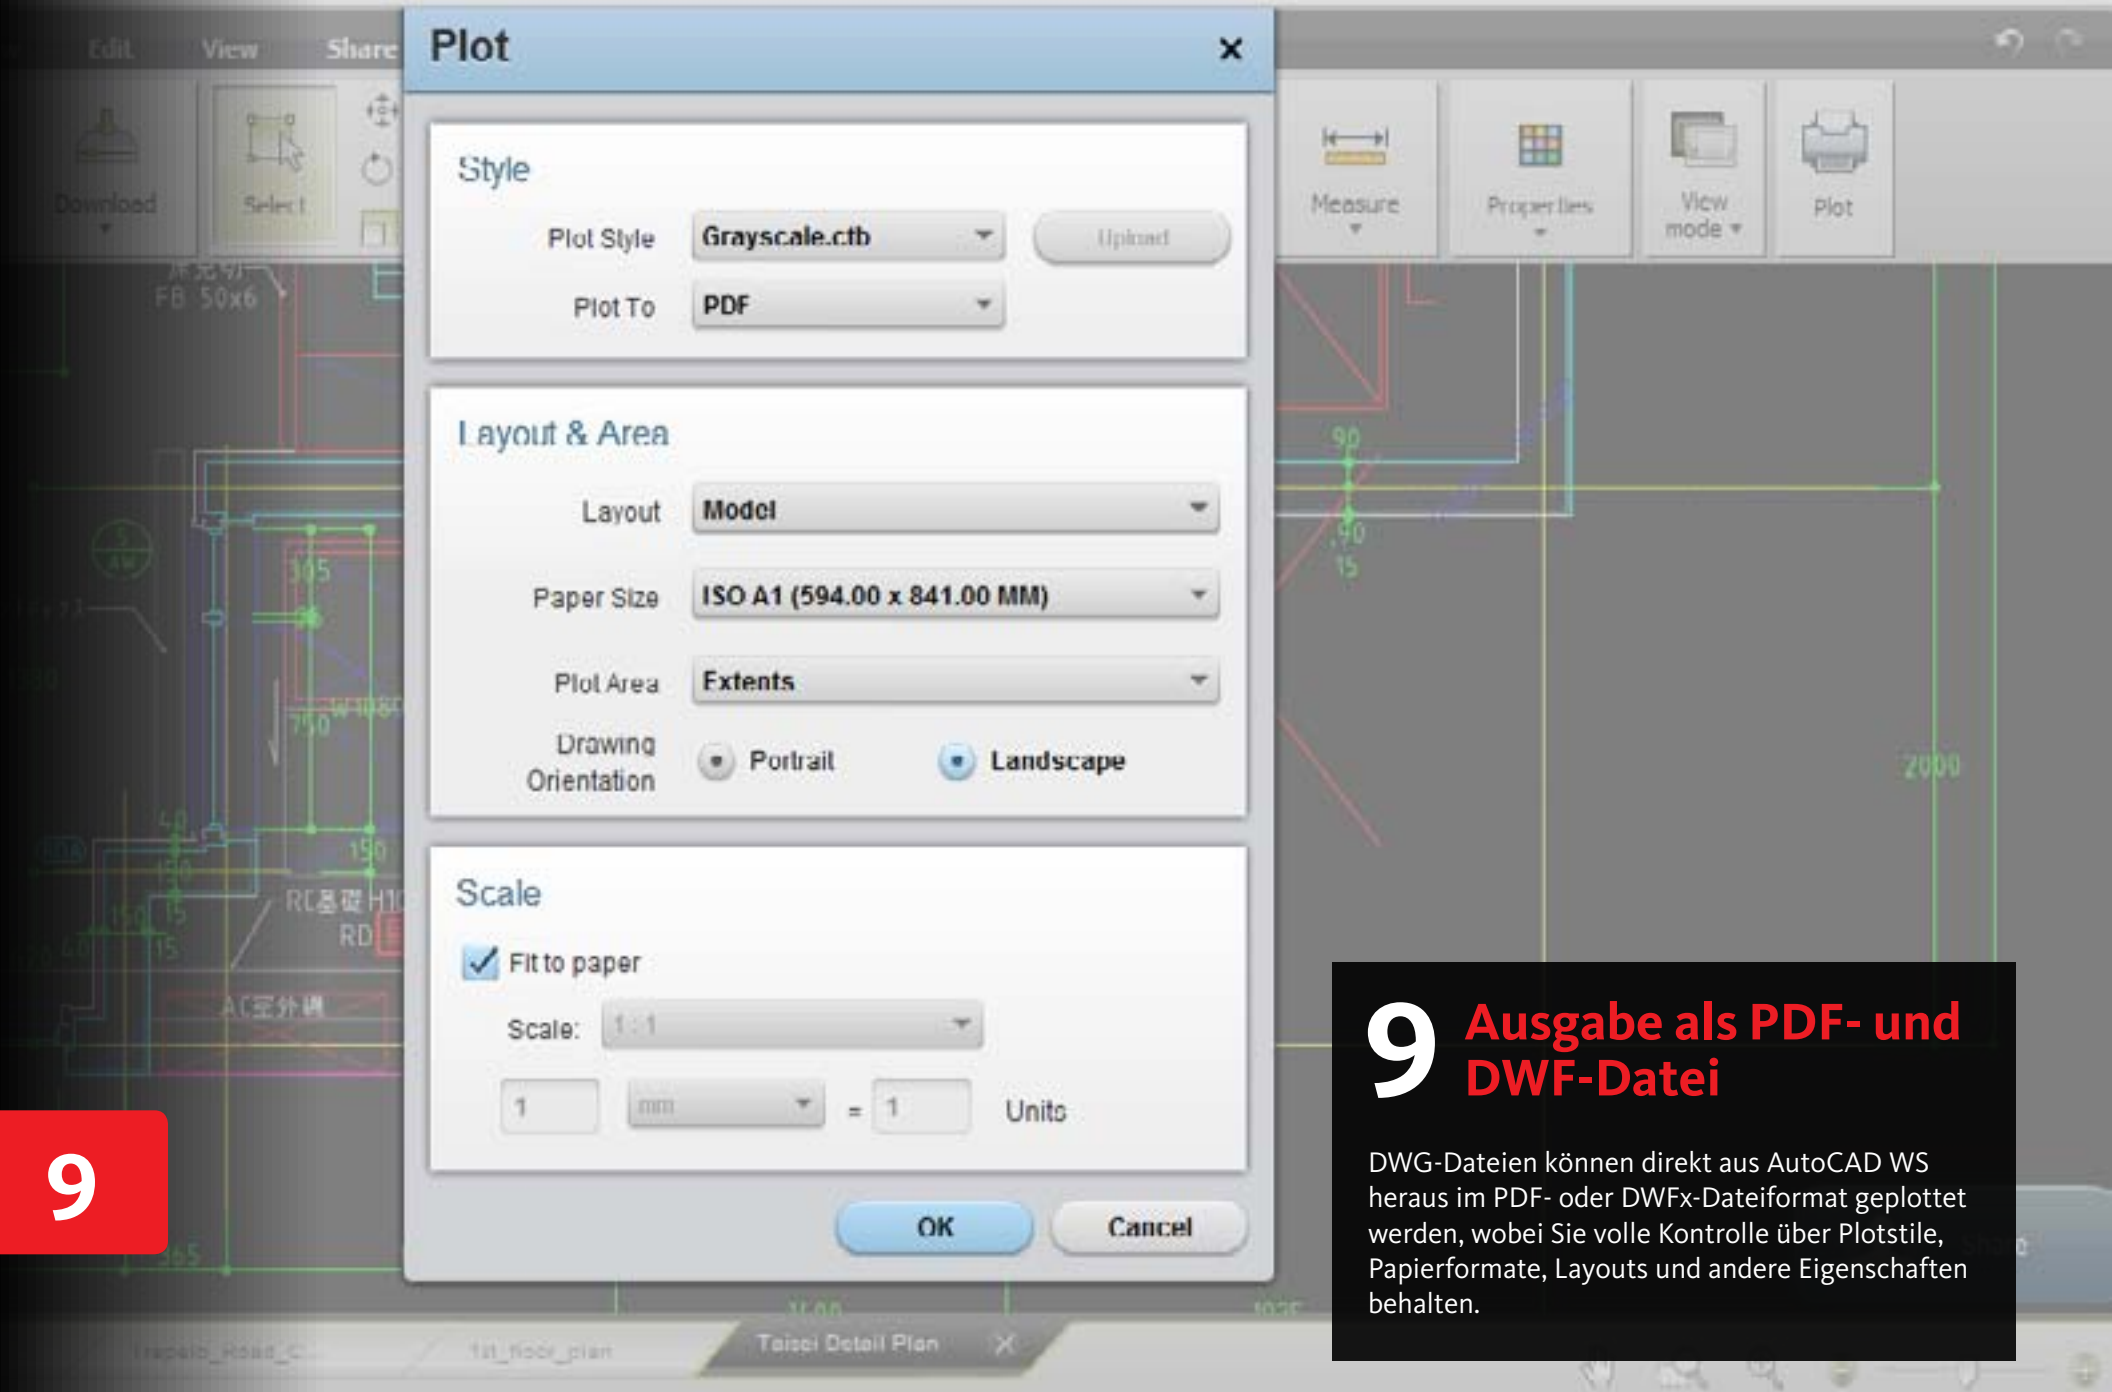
Edit View Share

Download

Select

Measure

Properties

View mode

Plot

Plot

Style

Plot Style Grayscale.ctb Upload

Plot To PDF

Layout & Area

Layout Model

Paper Size ISO A1 (594.00 x 841.00 MM)

Plot Area Extents

Drawing Orientation Portrait Landscape

Scale

Fit to paper

Scale: 1 : 1

1 mm = 1 Units

OK Cancel

Taisei Detail Plan

9

9 Ausgabe als PDF- und DWF-Datei

DWG-Dateien können direkt aus AutoCAD WS heraus im PDF- oder DWFx-Dateiformat geplottet werden, wobei Sie volle Kontrolle über Plotstile, Papierformate, Layouts und andere Eigenschaften behalten.